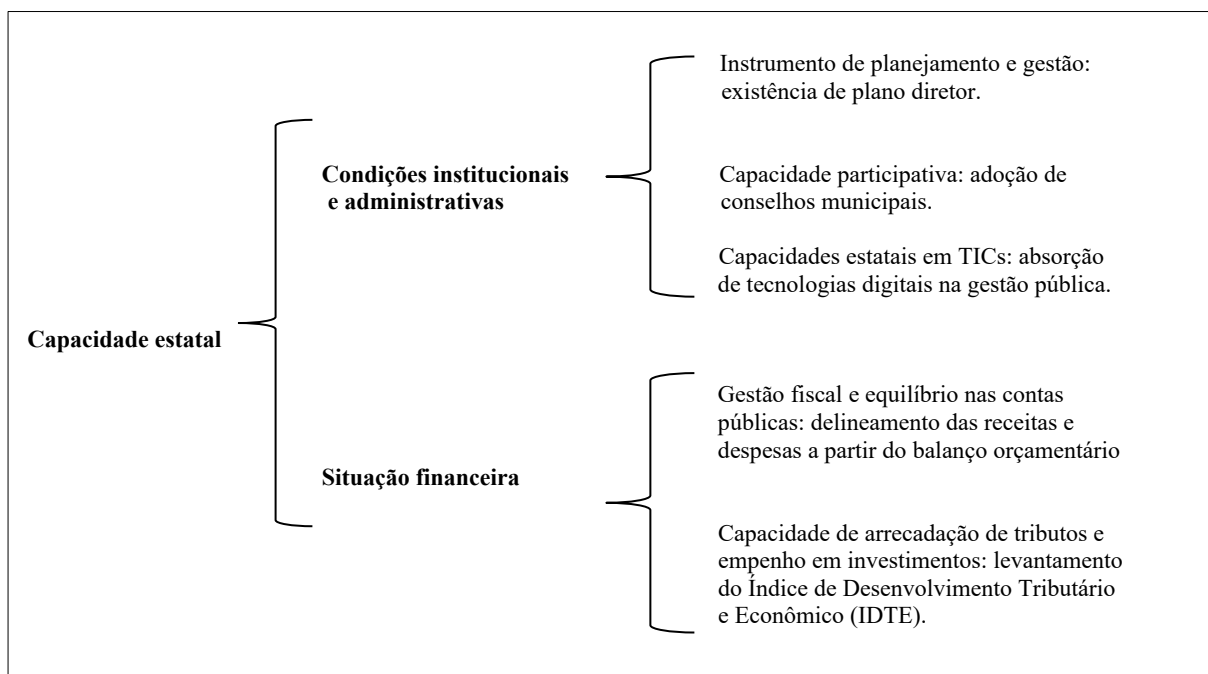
Capacidade estatal

Condições institucionais e administrativas

Instrumento de planejamento e gestão: existência de plano diretor.

Capacidade participativa: adoção de conselhos municipais.

Capacidades estatais em TICs: absorção de tecnologias digitais na gestão pública.

Situação financeira

Gestão fiscal e equilíbrio nas contas públicas: delineamento das receitas e despesas a partir do balanço orçamentário

Capacidade de arrecadação de tributos e empenho em investimentos: levantamento do Índice de Desenvolvimento Tributário e Econômico (IDTE).